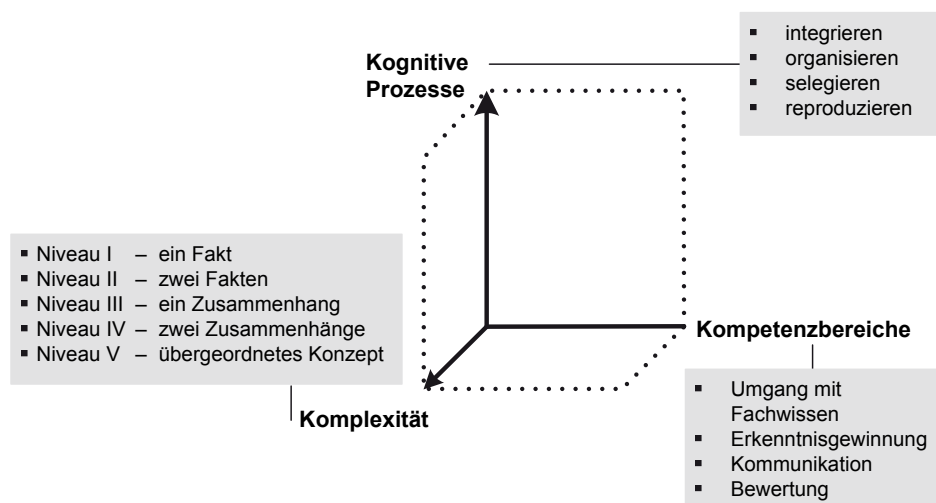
- integrieren
- organisieren
- selegieren
- reproduzieren

**Kognitive Prozesse**

- Niveau I – ein Fakt
- Niveau II – zwei Fakten
- Niveau III – ein Zusammenhang
- Niveau IV – zwei Zusammenhänge
- Niveau V – übergeordnetes Konzept

**Kompetenzbereiche**

**Komplexität**

- Umgang mit Fachwissen
- Erkenntnisgewinnung
- Kommunikation
- Bewertung